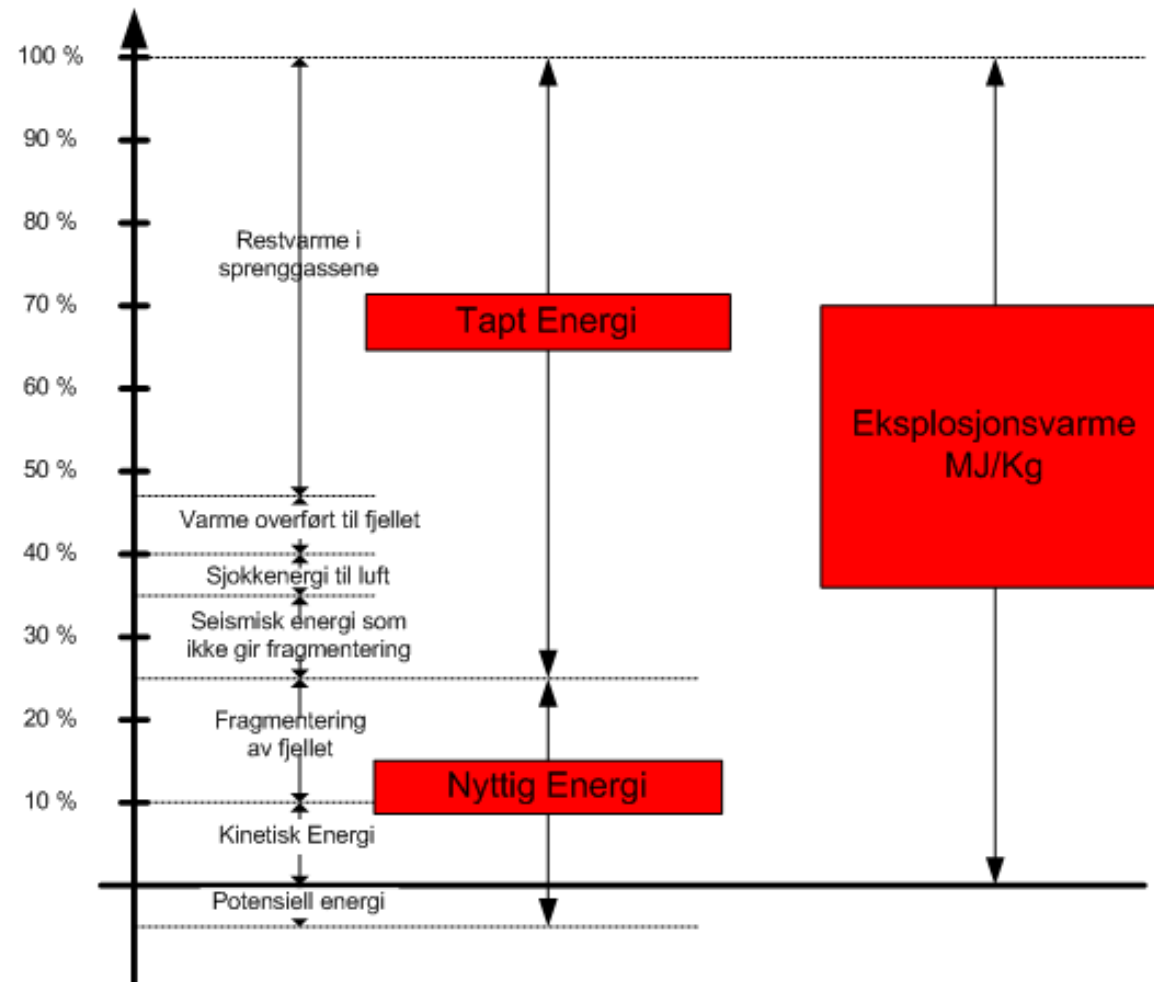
100 %
90 %
80 %
70 %
60 %
50 %
40 %
30 %
20 %
10 %

Restvarme i sprenggassene

Tapt Energi

Eksplosjonsvarme MJ/Kg

Varme overført til fjellet
Sjokkenergi til luft
Seismisk energi som ikke gir fragmentering
Fragmentering av fjellet

Nyttig Energi

Kinetisk Energi
Potensiell energi